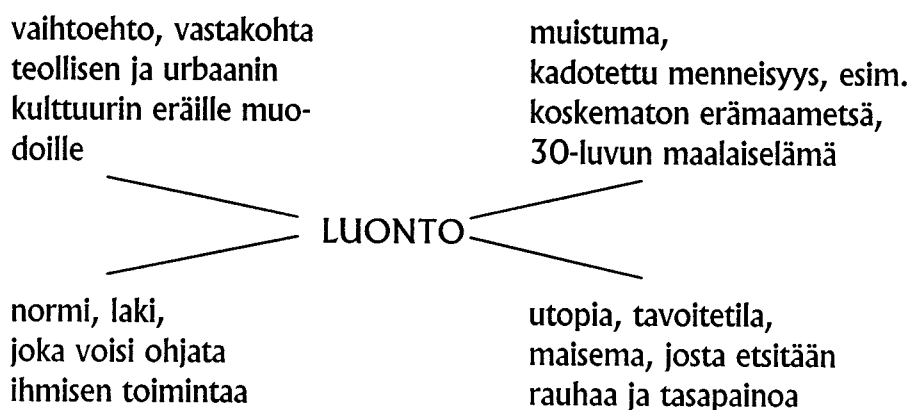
vaihtoehto, vastakohta teollisen ja urbaanin kulttuurin eräille muodoille

muistuma, kadotettu menneisyys, esim. koskematon erämaametsä, 30-luvun maalaiselämä

LUONTO

normi, laki, joka voisi ohjata ihmisen toimintaa

utopia, tavoitetila, maisema, josta etsitään rauhaa ja tasapainoa